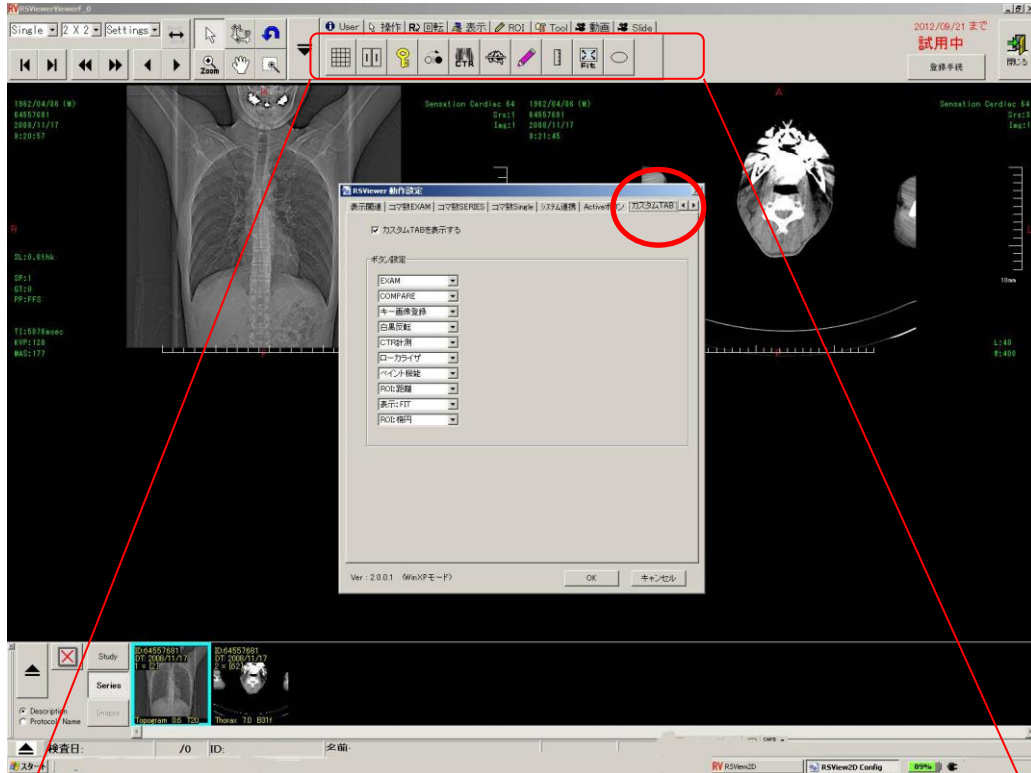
RSViewerViewerF_0

Single 2 X 2 Settings

Zoom

User 操作 回転 表示 ROI Tool 動画 Slide

CTR

Fit

2012/09/21 まで
試用中
登録手続

閉じる

1962/04/06 (M)
64557681
2008/11/17
9:20:57

Sensation Cardiac 64
Srs:1
Img:1

1962/04/06 (M)
64557681
2008/11/17
9:21:45

A

Sensation Cardiac 64
Srs:3
Img:1

R

SL:0.6thk

SP:1
GT:0
PP:FFS

TI:5076msec
KVP:120
MAS:177

10mm

L:40
W:400

RSViewer 動作設定

表示関連 | コマ数EXAM | コマ数SERIES | コマ数Single | システム連携 | Activeボタン | カスタムTAB

☑ カスタムTABを表示する

ボタン設定

EXAM
COMPARE
キー画像登録
白黒反転
CTR計測
ローカライザ
ペイント機能
ROI:距離
表示:FIT
ROI:楕円

Ver : 2.0.0.1 (WinXPモード)

OK
キャンセル

Study
Series
Images

Description
Protocol Name

ID:64557681
DT: 2008/11/17
1 x 2
Topogram 0.6 T20

ID:64557681
DT: 2008/11/17
2 x 2
Thorax 7.0 B31f

検査日:
/0
ID:
名前:

スタート

RSView2D
RSView2D Config
89%